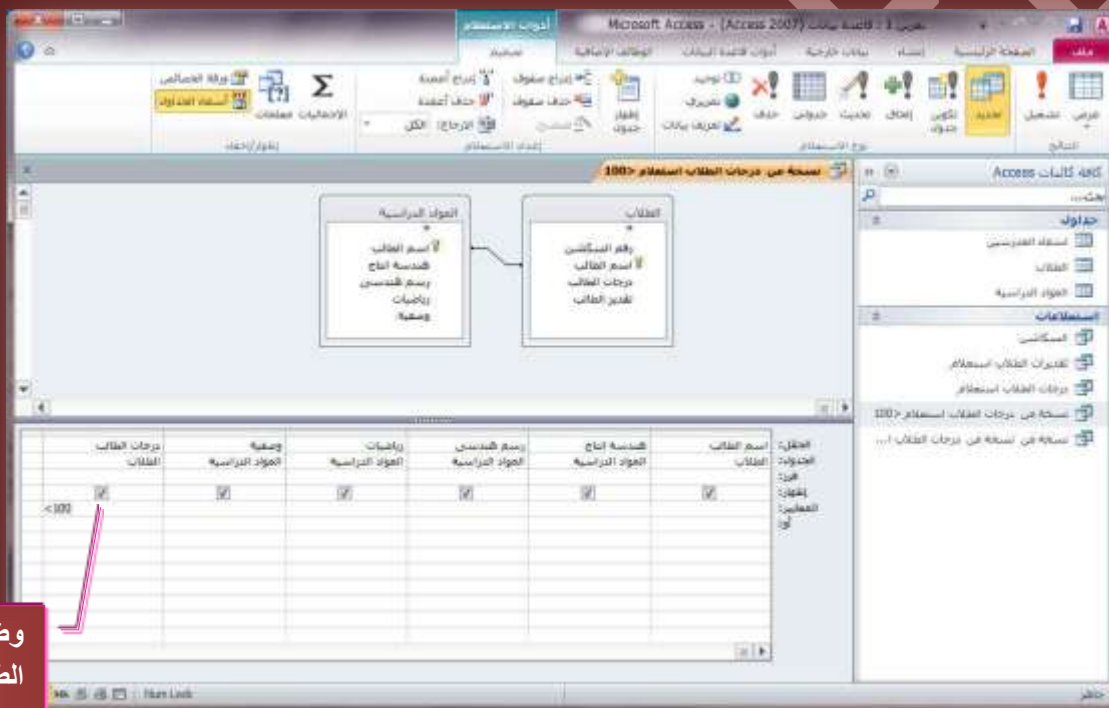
أدوات الاستعلام
Microsoft Access - [Access 2007] تمرين 1 : قاعدة بيانات
ملف الصفحة الرئيسية إنشاء بيانات خارجية أدوات قاعدة البيانات الوظائف الإضافية تصميم

عرض تشغيل تحديد تكوين جدول إلحاق تحديث جدولي حذف توحيد تمرير تعريف بيانات إظهار جدول إدراج صفوف حذف صفوف إدراج أعمدة حذف أعمدة الإرجاع: الكل الإجماليات معلمات ورقة الخصائص أسماء الجداول
النتائج نوع الاستعلام إعداد الاستعلام إظهار/إخفاء

كافة كائنات Access
بحث...
جداول
أسماء المدرسين
الطلاب
المواد الدراسية
استعلامات
السكاشن
تقديرات الطلاب استعلام
درجات الطلاب استعلام
نسخة من درجات الطلاب استعلام <100
نسخة من نسخة من درجات الطلاب ا...

نسخة من درجات الطلاب استعلام <100

الطلاب
*
رقم السكاشن
اسم الطالب
درجات الطالب
تقدير الطالب

المواد الدراسية
*
اسم الطالب
هندسة انتاج
رسم هندسي
رياضيات
وصفية

| الحقل: | اسم الطالب | هندسة انتاج | رسم هندسي | رياضيات | وصفية | درجات الطالب |
|---|---|---|---|---|---|---|
| الجدول: | الطلاب | المواد الدراسية | المواد الدراسية | المواد الدراسية | المواد الدراسية | الطلاب |
| فرز: | | | | | | |
| إظهار: | ☑ | ☑ | ☑ | ☑ | ☑ | ☑ |
| المعايير: | | | | | | <100 |
| أو: | | | | | | |

و
الط

جاهز Num Lock